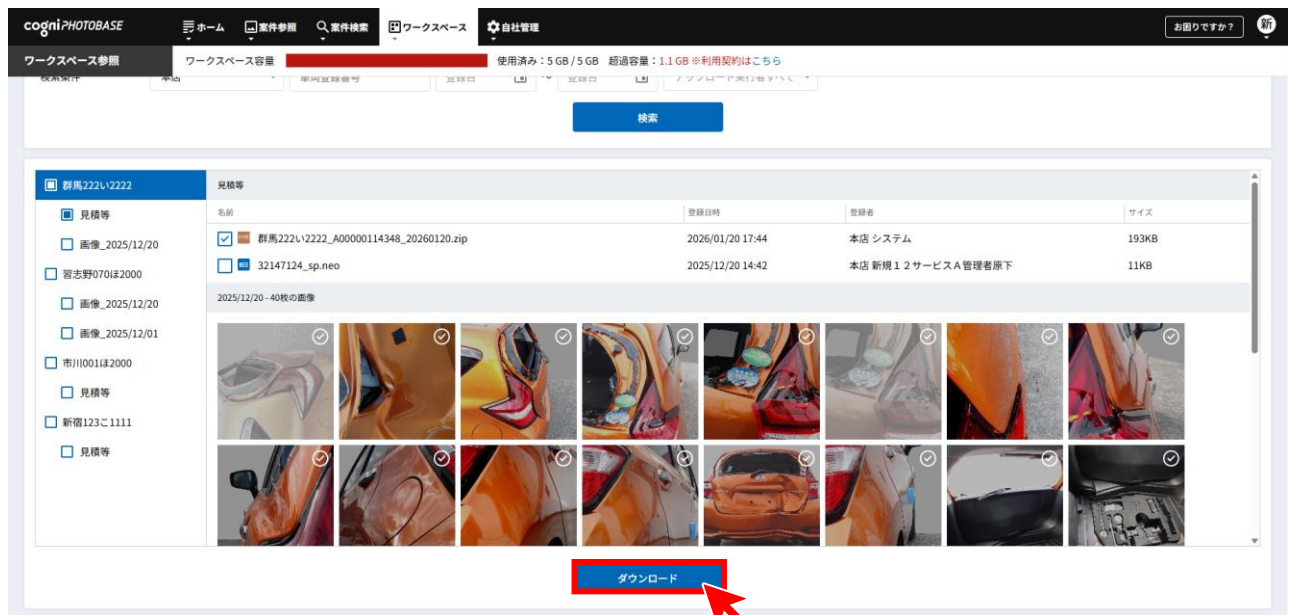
cogni PHOTOBASE
ホーム
案件参照
案件検索
ワークスペース
自社管理
お困りですか？
新

ワークスペース参照
ワークスペース容量
使用済み：5 GB / 5 GB 超過容量：1.1 GB ※利用契約はこちら

検索条件 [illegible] 車両登録番号 登録日 ~ 登録日 アップロード実行者すべて

検索

群馬222い2222
見積等
画像_2025/12/20
習志野070ほ2000
画像_2025/12/20
画像_2025/12/01
市川001ほ2000
見積等
新宿123こ1111
見積等

見積等

| 名前 | 登録日時 | 登録者 | サイズ |
|---|---|---|---|
| 群馬222い2222_A00000114348_20260120.zip | 2026/01/20 17:44 | 本店 システム | 193KB |
| 32147124_sp.neo | 2025/12/20 14:42 | 本店 新規１２サービスＡ管理者原下 | 11KB |

2025/12/20 - 40枚の画像

ダウンロード